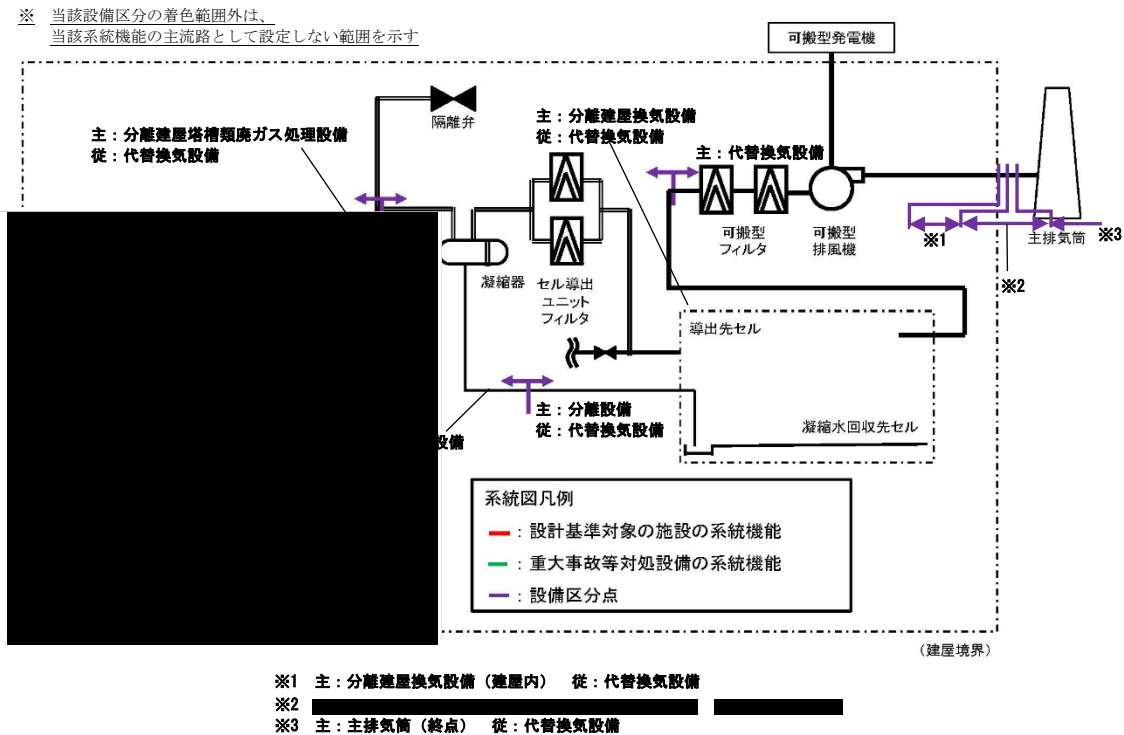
※　当該設備区分の着色範囲外は、
当該系統機能の主流路として設定しない範囲を示す

可搬型発電機

隔離弁

主：分離建屋塔槽類廃ガス処理設備
従：代替換気設備

主：分離建屋換気設備
従：代替換気設備

主：代替換気設備

可搬型
フィルタ

可搬型
排風機

※1

主排気筒

※3

※2

凝縮器

セル導出
ユニット
フィルタ

導出先セル

主：分離設備
従：代替換気設備

設備

凝縮水回収先セル

系統図凡例
━：設計基準対象の施設の系統機能
━：重大事故等対処設備の系統機能
━：設備区分点

（建屋境界）

※1　主：分離建屋換気設備（建屋内）　従：代替換気設備
※2 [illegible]
※3　主：主排気筒（終点）　従：代替換気設備